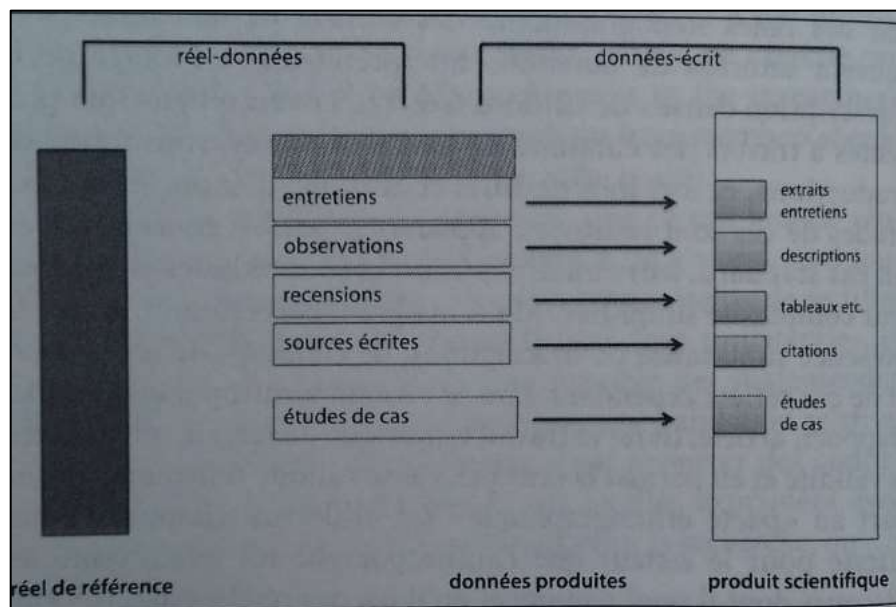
réel-données

données-écrit

entretiens

observations

recensions

sources écrites

études de cas

extraits entretiens

descriptions

tableaux etc.

citations

études de cas

réel de référence

données produites

produit scientifique